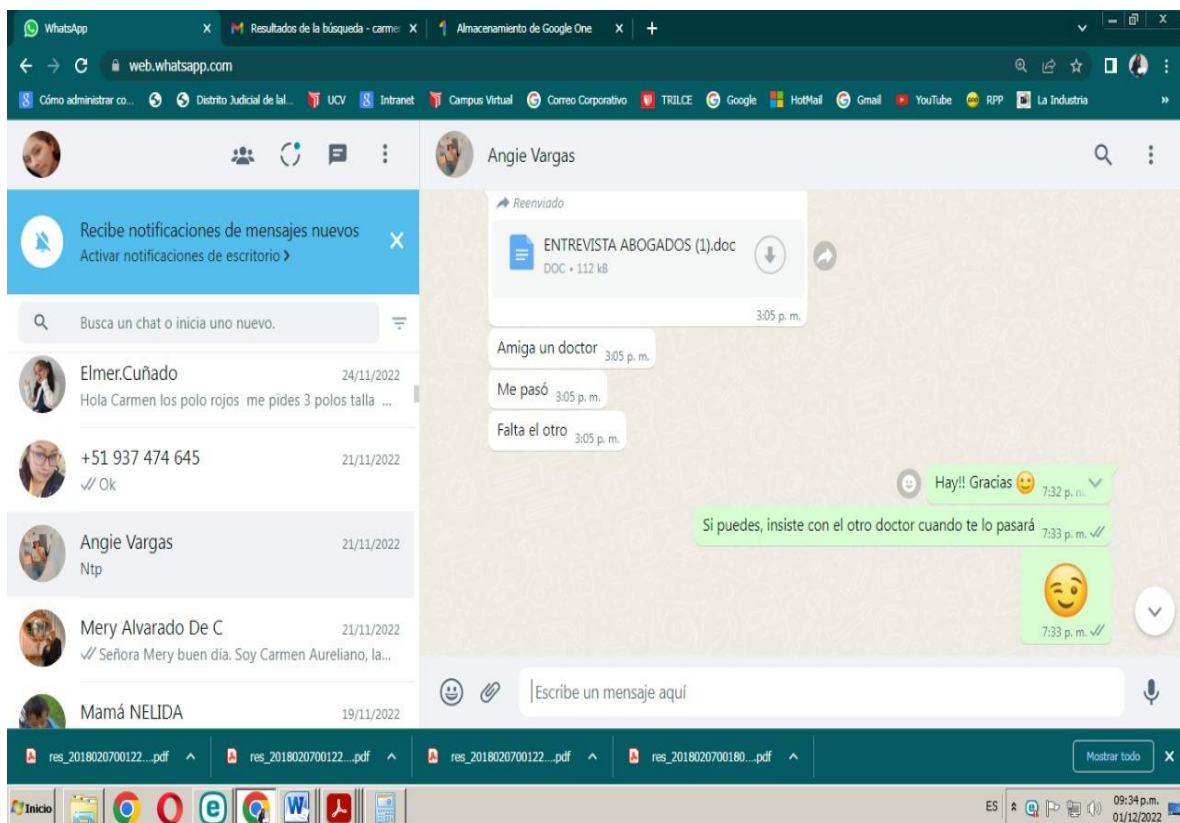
WhatsApp
Resultados de la búsqueda - carme
Almacenamiento de Google One
web.whatsapp.com
Cómo administrar co... Distrito Judicial de lal... UCV Intranet Campus Virtual Correo Corporativo TRILCE Google HotMail Gmail YouTube RPP La Industria

Angie Vargas

Recibe notificaciones de mensajes nuevos
Activar notificaciones de escritorio ›

Busca un chat o inicia uno nuevo.

Elmer.Cuñado 24/11/2022
Hola Carmen los polo rojos me pides 3 polos talla ...

+51 937 474 645 21/11/2022
Ok

Angie Vargas 21/11/2022
Ntp

Mery Alvarado De C 21/11/2022
Señora Mery buen día. Soy Carmen Aureliano, la...

Mamá NELIDA 19/11/2022

Reenviado
ENTREVISTA ABOGADOS (1).doc
DOC • 112 kB
3:05 p. m.

Amiga un doctor 3:05 p. m.
Me pasó 3:05 p. m.
Falta el otro 3:05 p. m.
Hay!! Gracias 7:32 p. m.
Si puedes, insiste con el otro doctor cuando te lo pasará 7:33 p. m.
7:33 p. m.

Escribe un mensaje aquí

res_2018020700122....pdf
res_2018020700122....pdf
res_2018020700122....pdf
res_2018020700180....pdf
Mostrar todo

Inicio
ES 09:34 p.m. 01/12/2022